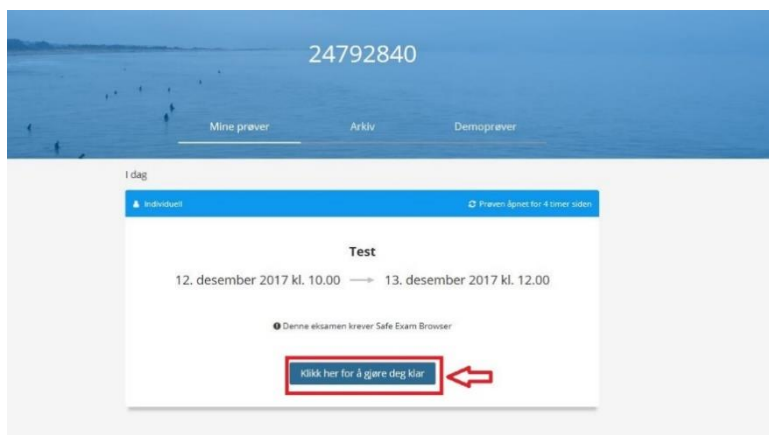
24792840

Mine prøver

Arkiv

Demoprøver

I dag

Individuell

Prøven åpnet for 4 timer siden

Test

12. desember 2017 kl. 10.00 → 13. desember 2017 kl. 12.00

Denne eksamen krever Safe Exam Browser

Klikk her for å gjøre deg klar